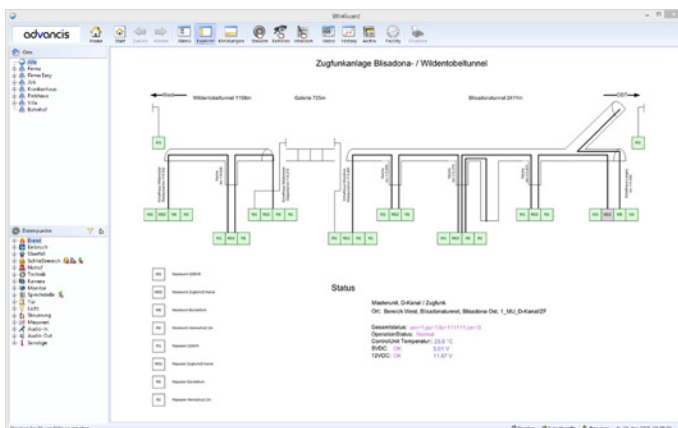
WinGuard

advancis

Home Start Zurück Vorwärts Menü Explorer Einstellungen Ereignisse Konferenz Intercom Meldung History Archiv Favoriten Dringende

Orte
Alle
Ferne
Ferne Easy
JVA
Krankenhaus
Parkhaus
Villa
Bahnhof

Zugfunkanlage Blisadona- / Wildentobeltunnel

West
Wildentobeltunnel 1156m
Galerie 725m
Blisadonatunnel 2411m
OST

Datenpunkte
Brand
Einbruch
Überfall
Schließbereich
Notruf
Technik
Kamera
Monitor
Sprechstelle
Tür
Licht
Steuerung
Meldung
Audio-In
Audio-Out
Sonstige

Status

Masterunit, D-Kanal / Zugfunk
Ort: Bereich West, Blisadonatunnel, Blisadona Ost, 1_MU_D-Kanal/ZF

Gesamtstatus: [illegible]
Operation/Status: Normal
ControlUnit Temperatur: 23.0 °C
5VDC: OK 5.01 V
12VDC: OK 11.87 V